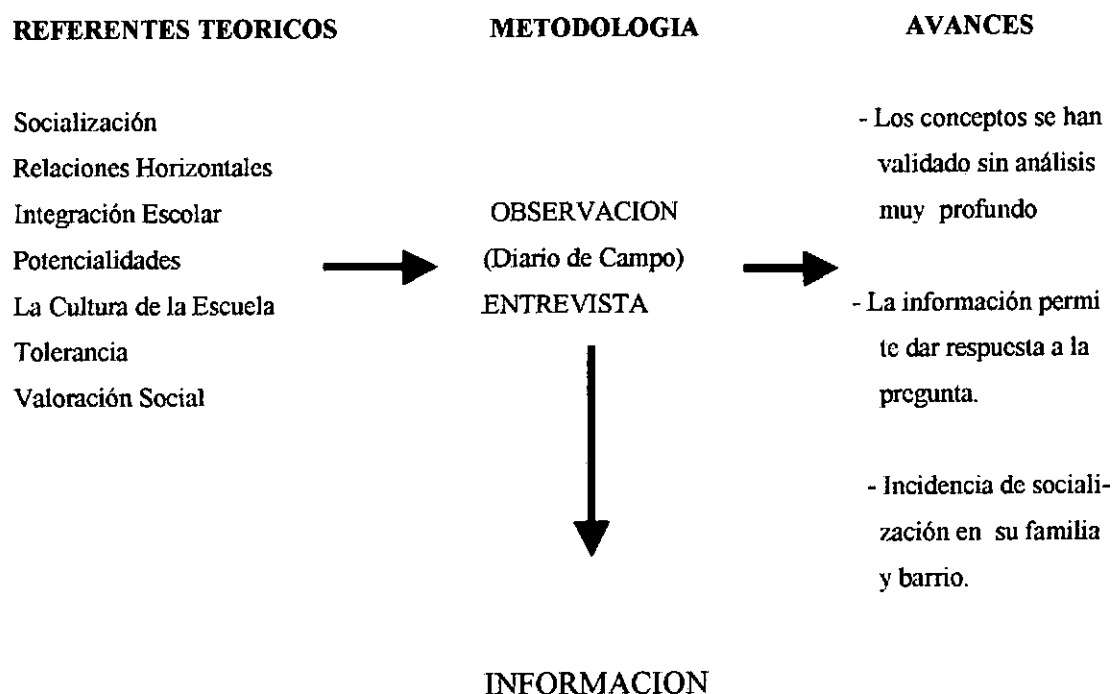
REFERENTES TEORICOS

Socialización
Relaciones Horizontales
Integración Escolar
Potencialidades
La Cultura de la Escuela
Tolerancia
Valoración Social

METODOLOGIA

OBSERVACION
(Diario de Campo)
ENTREVISTA

AVANCES

- Los conceptos se han validado sin análisis muy profundo

- La información permite dar respuesta a la pregunta.

- Incidencia de socialización en su familia y barrio.

INFORMACION